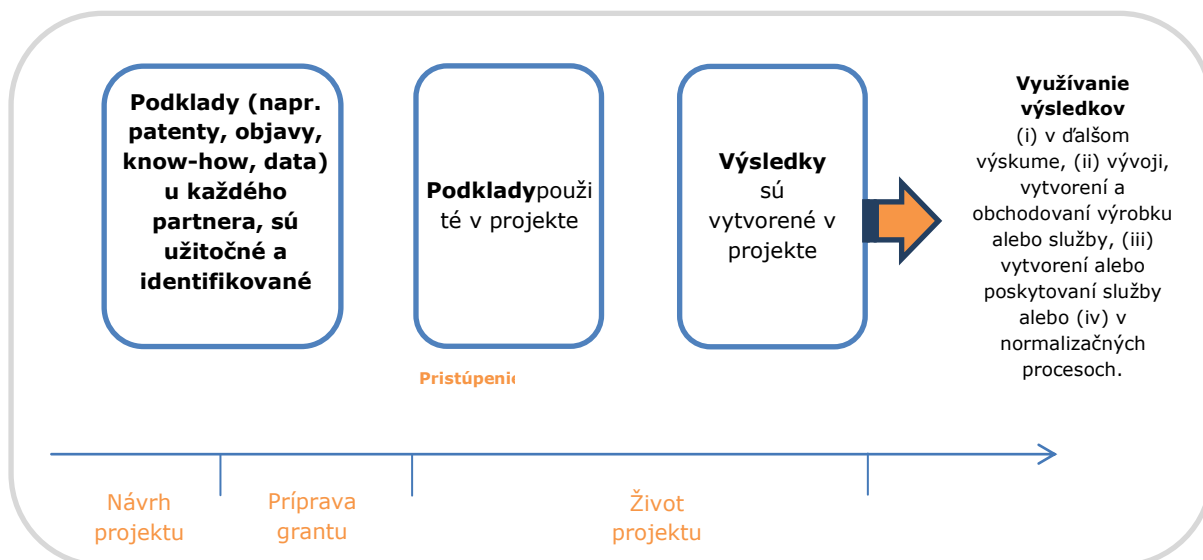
Podklady (napr. patenty, objavy, know-how, data) u každého partnera, sú užitočné a identifikované

Podkladypouži té v projekte

Výsledky sú vytvorené v projekte

Využívanie výsledkov (i) v ďalšom výskume, (ii) vývoji, vytvorení a obchodovaní výrobku alebo služby, (iii) vytvorení alebo poskytovaní služby alebo (iv) v normalizačných procesoch.

Pristúpeni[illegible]

Návrh projektu

Príprava grantu

Život projektu